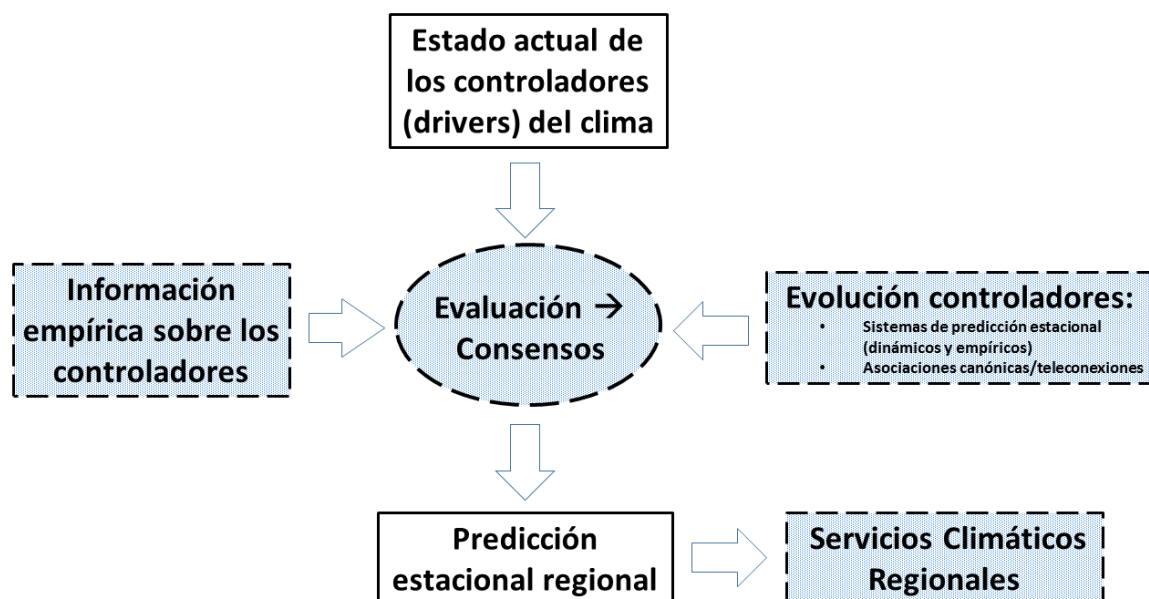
Estado actual de los controladores (drivers) del clima

Información empírica sobre los controladores

Evaluación → Consensos

Evolución controladores:
• Sistemas de predicción estacional (dinámicos y empíricos)
• Asociaciones canónicas/teleconexiones

Predicción estacional regional

Servicios Climáticos Regionales